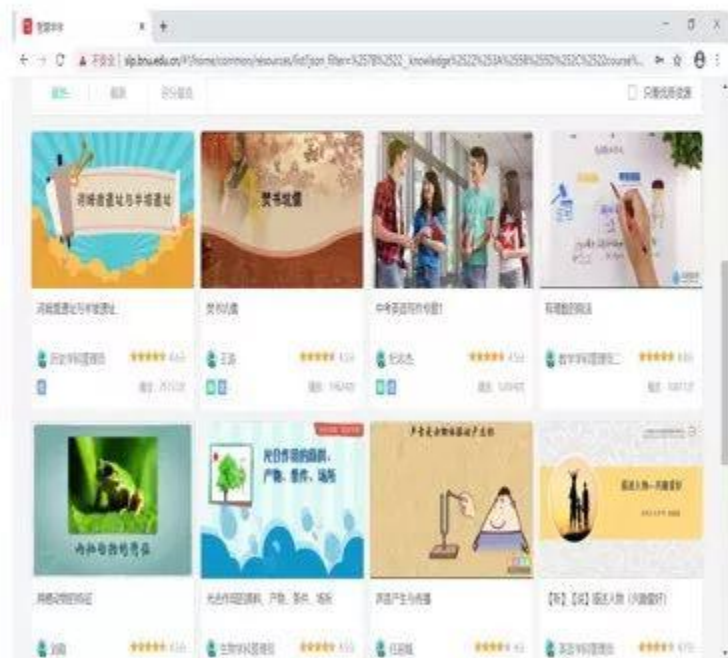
智慧学伴 × +

← → C ▲ 不安全 | slp.bnu.edu.cn/#/home/common/resources/list?json_filter=%257B%2522_knowledge%2522%253A%255B%2592%252C%2522course%...

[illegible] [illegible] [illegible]

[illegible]

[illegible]

焚书坑儒

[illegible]

焚书坑儒

中考英语写作专题1

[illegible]

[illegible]

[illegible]

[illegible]

光合作用的原料、产物、条件、场所

声音是由物体振动产生的

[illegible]

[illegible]

光合作用的原料、产物、条件、场所

声音产生与传播

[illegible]